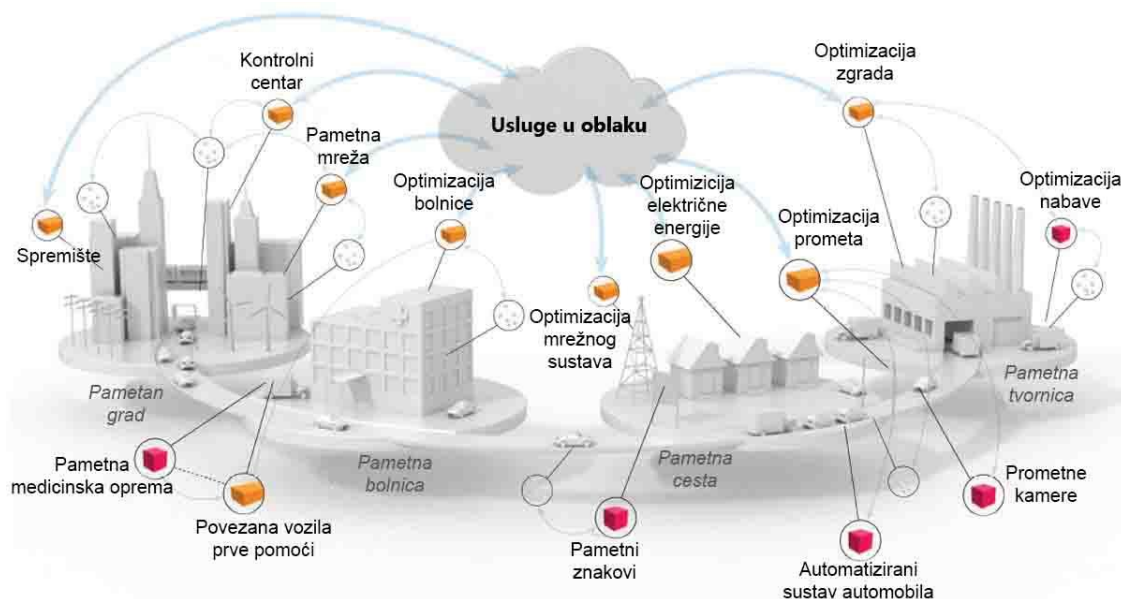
Kontrolni centar

Usluge u oblaku

Optimizacija zgrada

Pametna mreža

Optimizacija bolnice

Optimizicija električne energije

Optimizacija nabave

Optimizacija prometa

Spremište

Optimizacija mrežnog sustava

Pametan grad

Pametna tvornica

Pametna bolnica

Pametna cesta

Pametna medicinska oprema

Povezana vozila prve pomoći

Pametni znakovi

Prometne kamere

Automatizirani sustav automobila